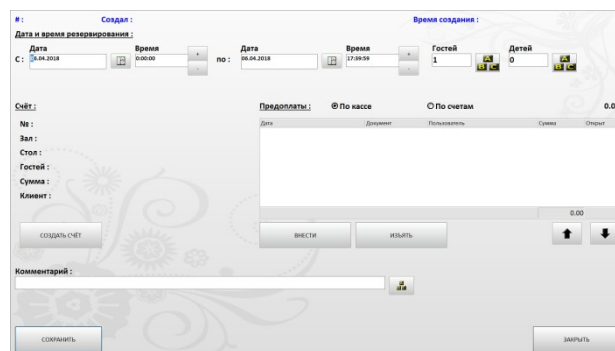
# : Создал : Время создания :

Дата и время резервирования :

С : Дата 06.04.2018 Время 0:00:00 + - по : Дата 06.04.2018 Время 17:39:59 + - Гостей 1 Детей 0

Счёт : Предоплаты : По кассе По счетам 0.0

№ :
Зал :
Стол :
Гостей :
Сумма :
Клиент :

| Дата | Документ | Пользователь | Сумма | Открыт |
|---|---|---|---|---|

0.00

СОЗДАТЬ СЧЁТ ВНЕСТИ ИЗЪЯТЬ

Комментарий :

СОХРАНИТЬ ЗАКРЫТЬ